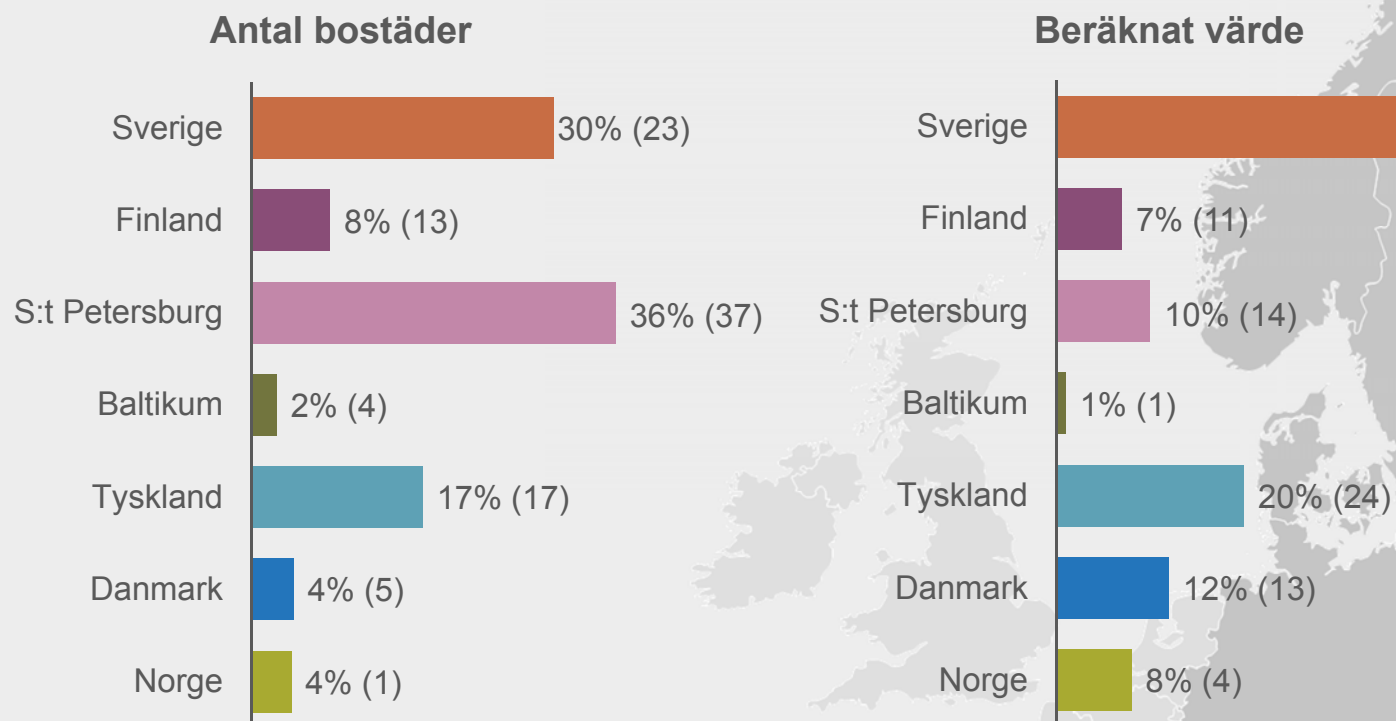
Antal bostäder

Sverige 30% (23)
Finland 8% (13)
S:t Petersburg 36% (37)
Baltikum 2% (4)
Tyskland 17% (17)
Danmark 4% (5)
Norge 4% (1)

Beräknat värde

Sverige
Finland 7% (11)
S:t Petersburg 10% (14)
Baltikum 1% (1)
Tyskland 20% (24
Danmark 12% (13)
Norge 8% (4)